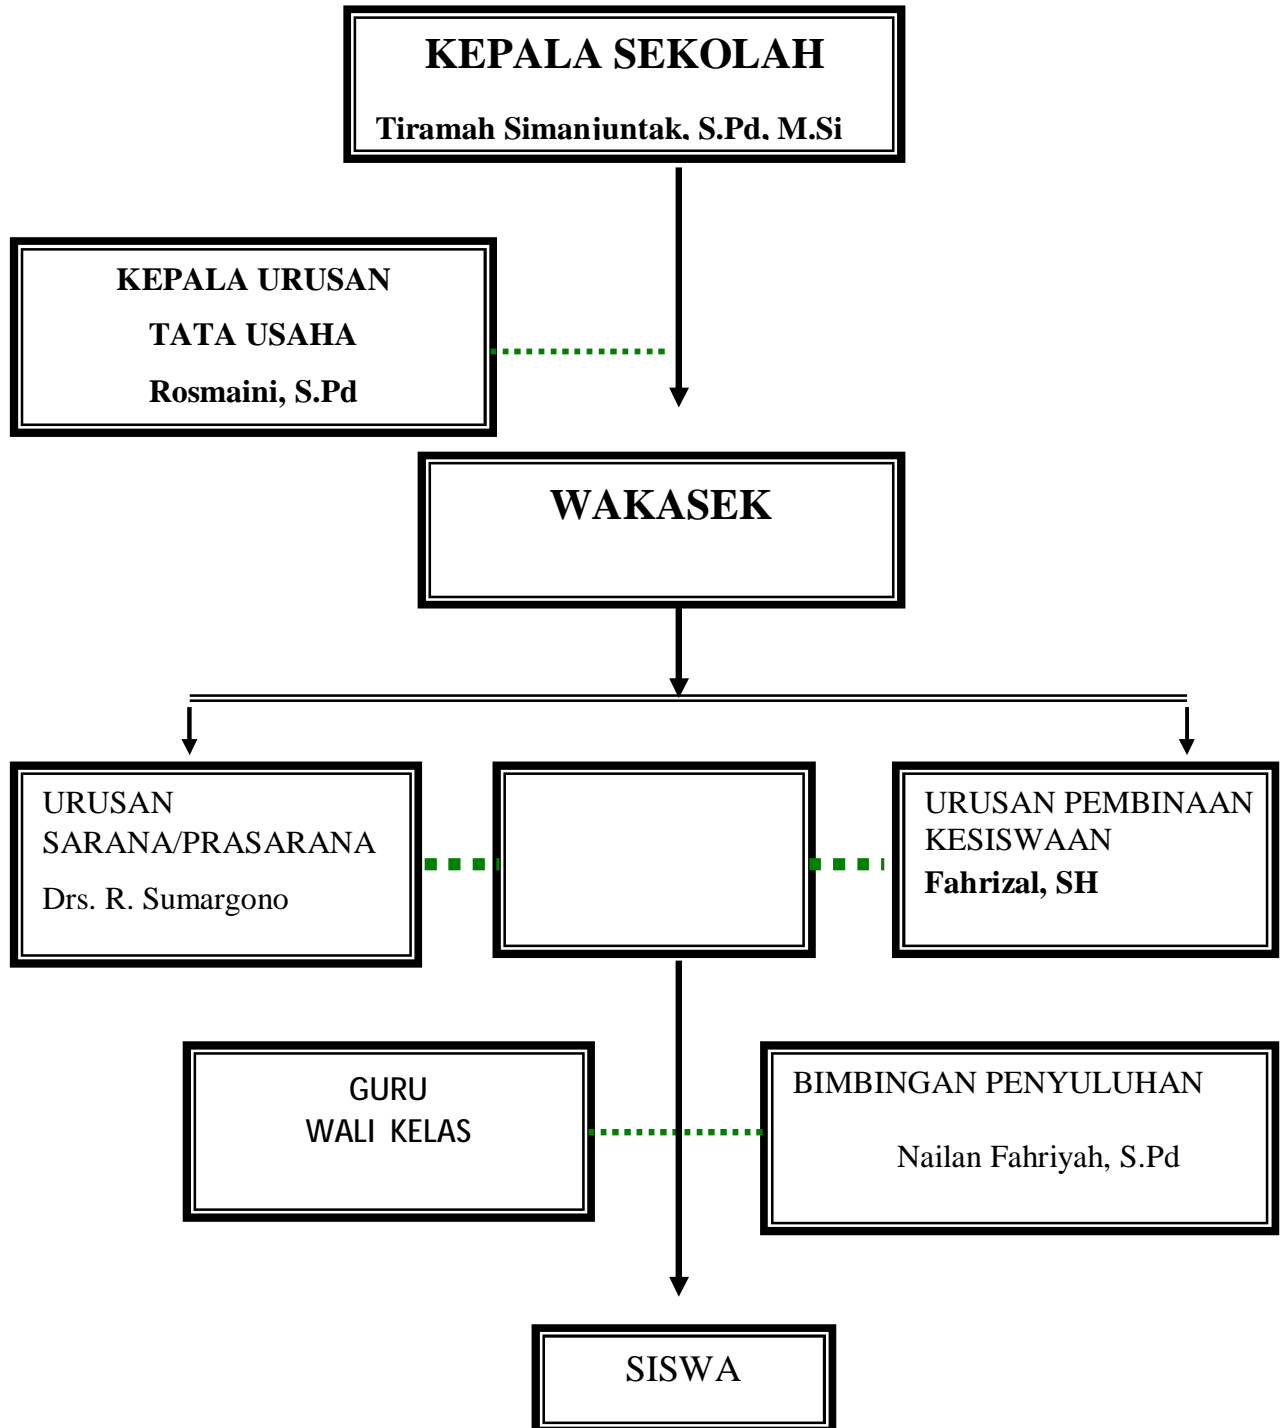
KEPALA SEKOLAH

Tiramah Simanjuntak, S.Pd, M.Si

KEPALA URUSAN
TATA USAHA
Rosmaini, S.Pd

WAKASEK

URUSAN SARANA/PRASARANA
Drs. R. Sumargono

URUSAN PEMBINAAN KESISWAAN
Fahrizal, SH

GURU
WALI KELAS

BIMBINGAN PENYULUHAN
Nailan Fahriyah, S.Pd

SISWA